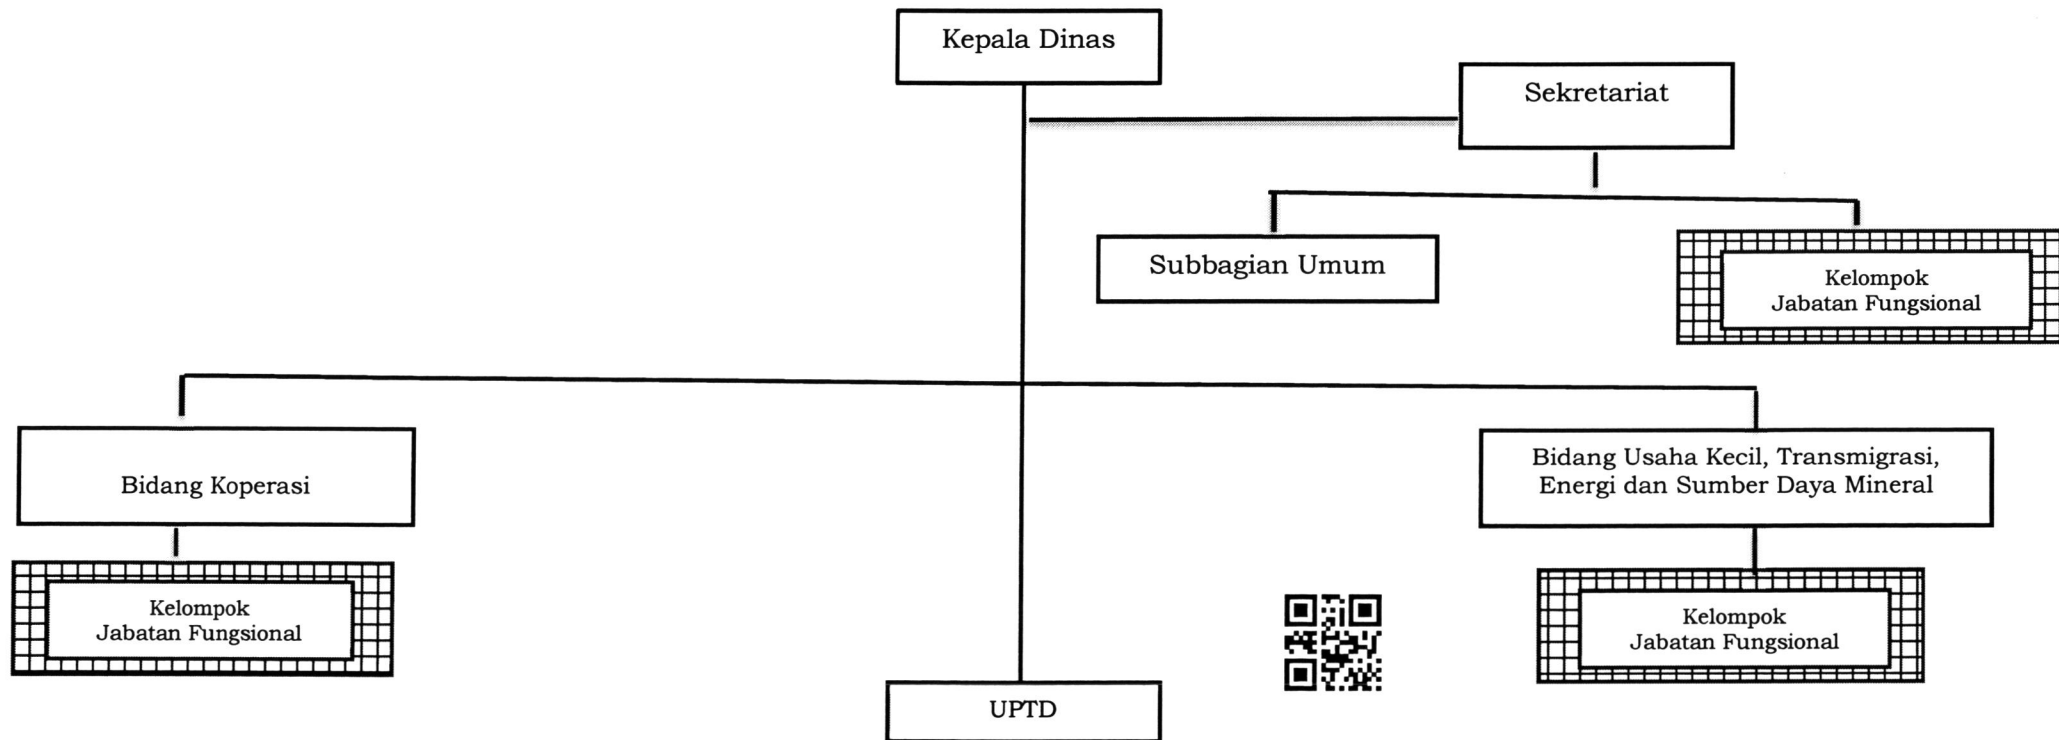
Kepala Dinas

Sekretariat

Subbagian Umum

Kelompok
Jabatan Fungsional

Bidang Koperasi

Kelompok
Jabatan Fungsional

Bidang Usaha Kecil, Transmigrasi, Energi dan Sumber Daya Mineral

Kelompok
Jabatan Fungsional

UPTD